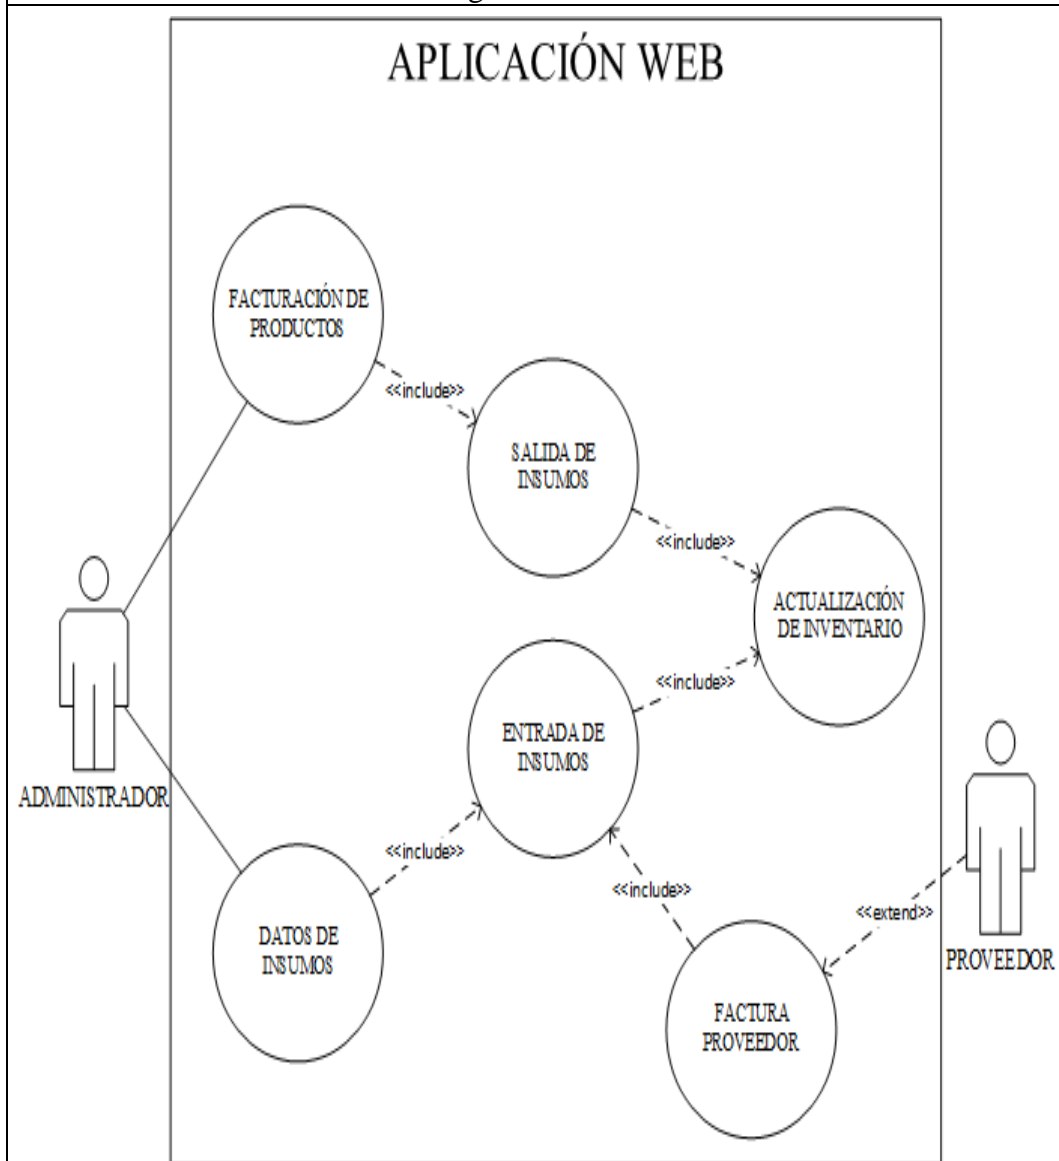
APLICACIÓN WEB

FACTURACIÓN DE PRODUCTOS

<<include>>

SALIDA DE INSUMOS

<<include>>

ACTUALIZACIÓN DE INVENTARIO

<<include>>

ENTRADA DE INSUMOS

ADMINISTRADOR

<<include>>

<<include>>

DATOS DE INSUMOS

<<extend>>

PROVEEDOR

FACTURA PROVEEDOR